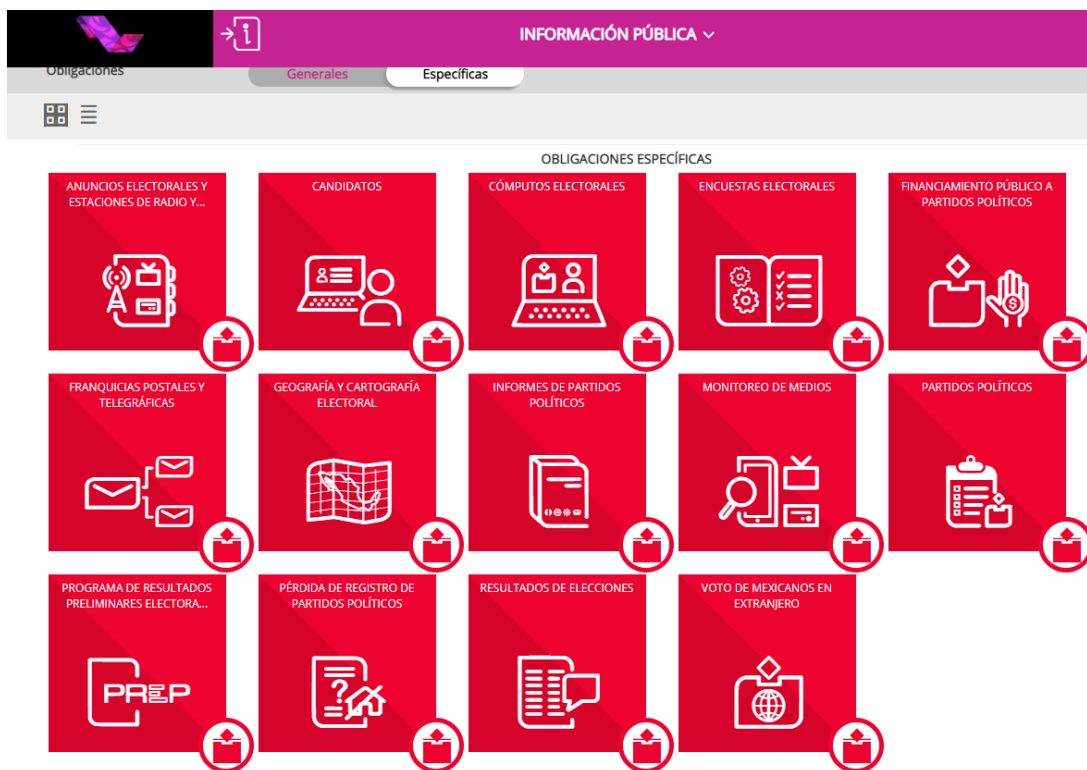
INFORMACIÓN PÚBLICA

Obligaciones

Generales | Específicas

OBLIGACIONES ESPECÍFICAS

ANUNCIOS ELECTORALES Y ESTACIONES DE RADIO Y...

CANDIDATOS

CÓMPUTOS ELECTORALES

ENCUESTAS ELECTORALES

FINANCIAMIENTO PÚBLICO A PARTIDOS POLÍTICOS

FRANQUICIAS POSTALES Y TELEGRÁFICAS

GEOGRAFÍA Y CARTOGRAFÍA ELECTORAL

INFORMES DE PARTIDOS POLÍTICOS

MONITOREO DE MEDIOS

PARTIDOS POLÍTICOS

PROGRAMA DE RESULTADOS PRELIMINARES ELECTORA...

PREP

PÉRDIDA DE REGISTRO DE PARTIDOS POLÍTICOS

RESULTADOS DE ELECCIONES

VOTO DE MEXICANOS EN EXTRANJERO